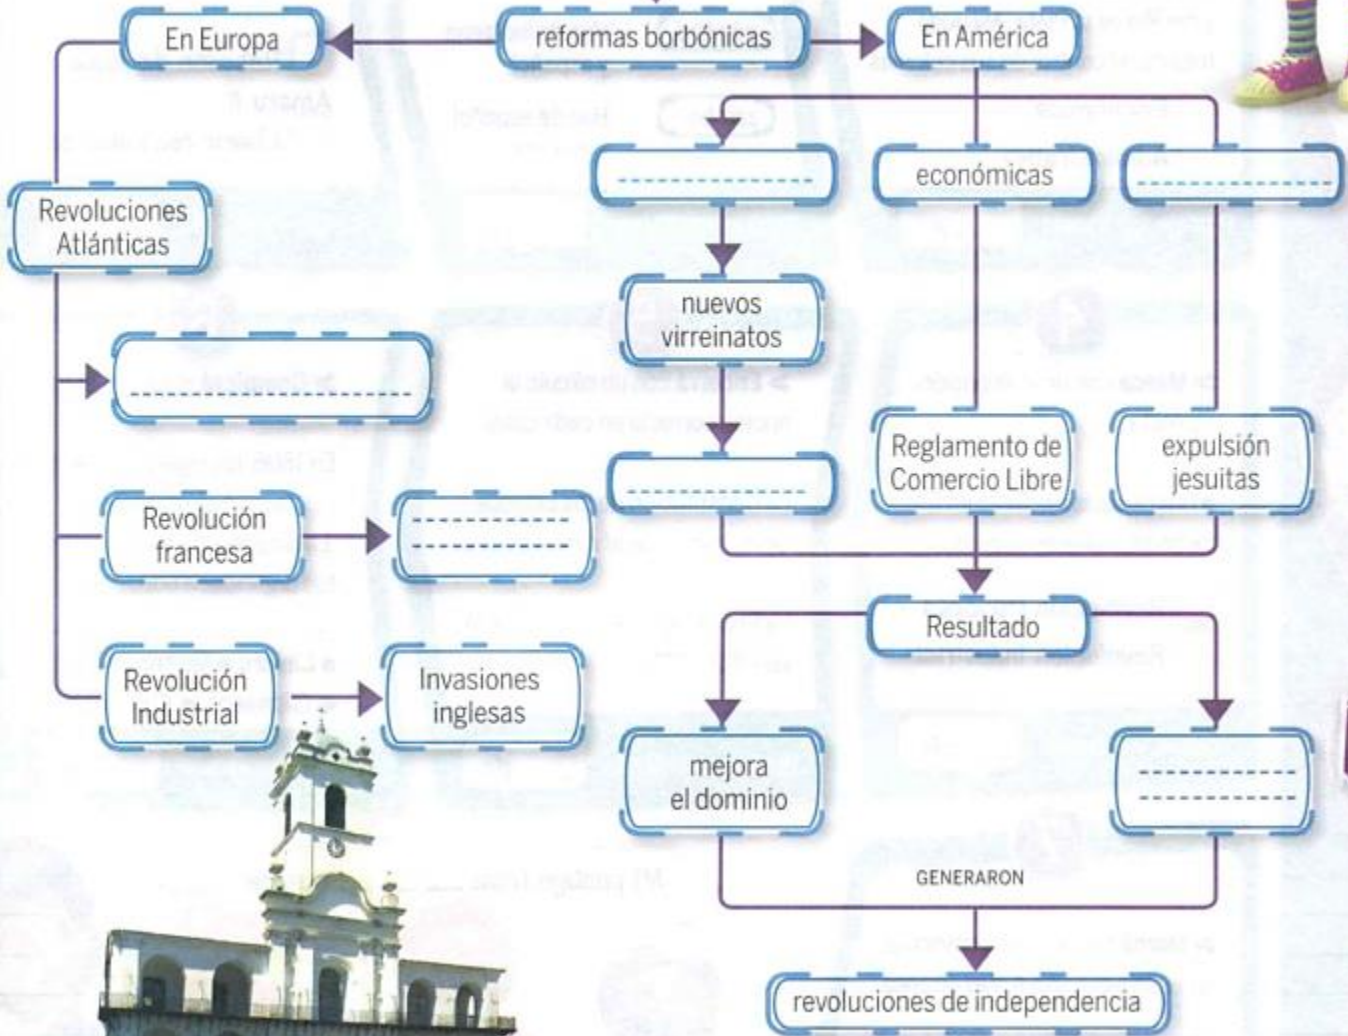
En Europa

reformas borbónicas

En América

económicas

Revoluciones Atlánticas

nuevos virreinatos

Revolución francesa

Reglamento de Comercio Libre

expulsión jesuitas

Resultado

Revolución Industrial

Invasiones inglesas

mejora el dominio

GENERARON

revoluciones de independencia